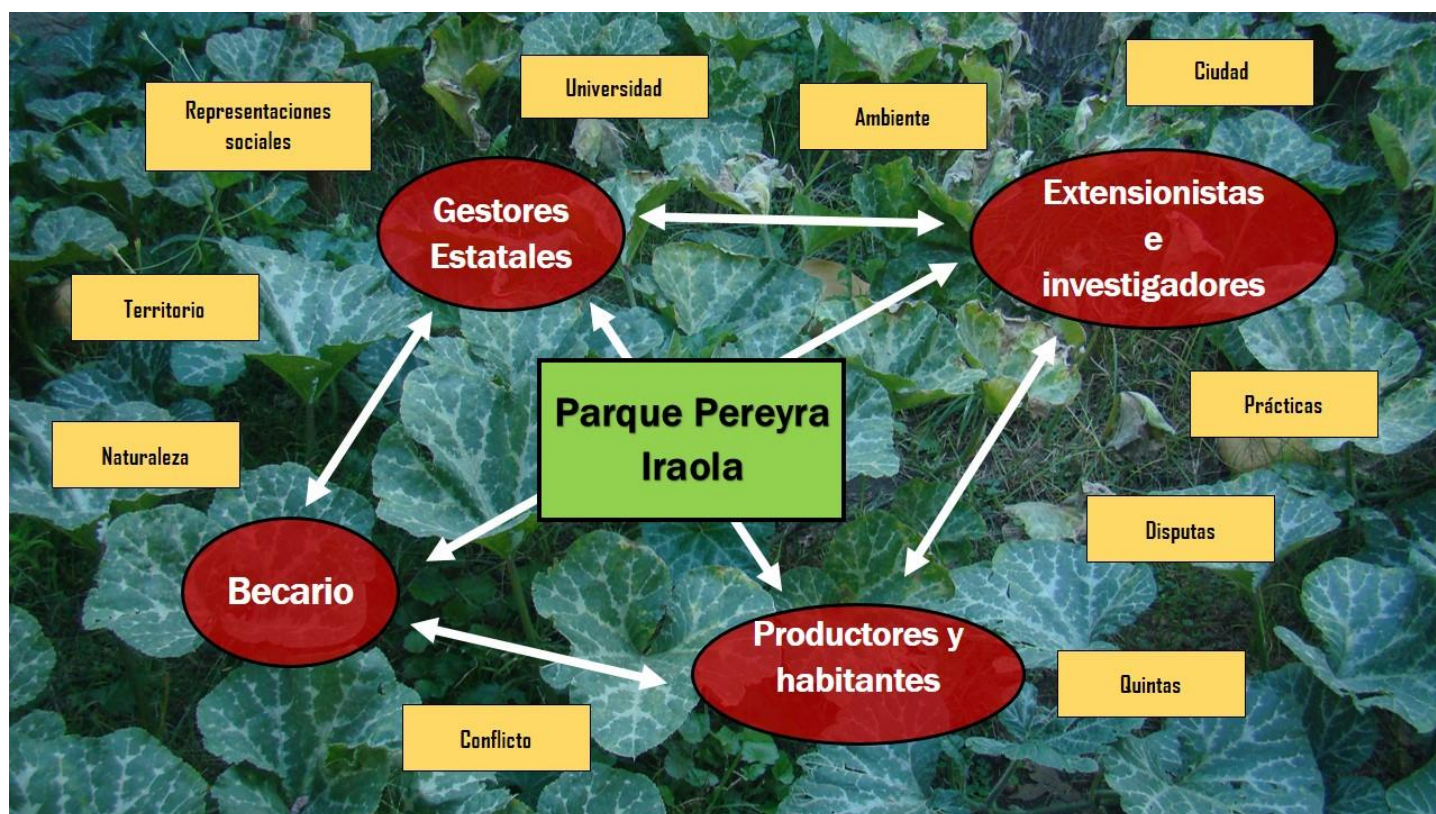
Representaciones sociales

Universidad

Ambiente

Ciudad

Gestores Estatales

Extensionistas e investigadores

Territorio

Parque Pereyra Iraola

Prácticas

Naturaleza

Disputas

Becario

Productores y habitantes

Quintas

Conflicto